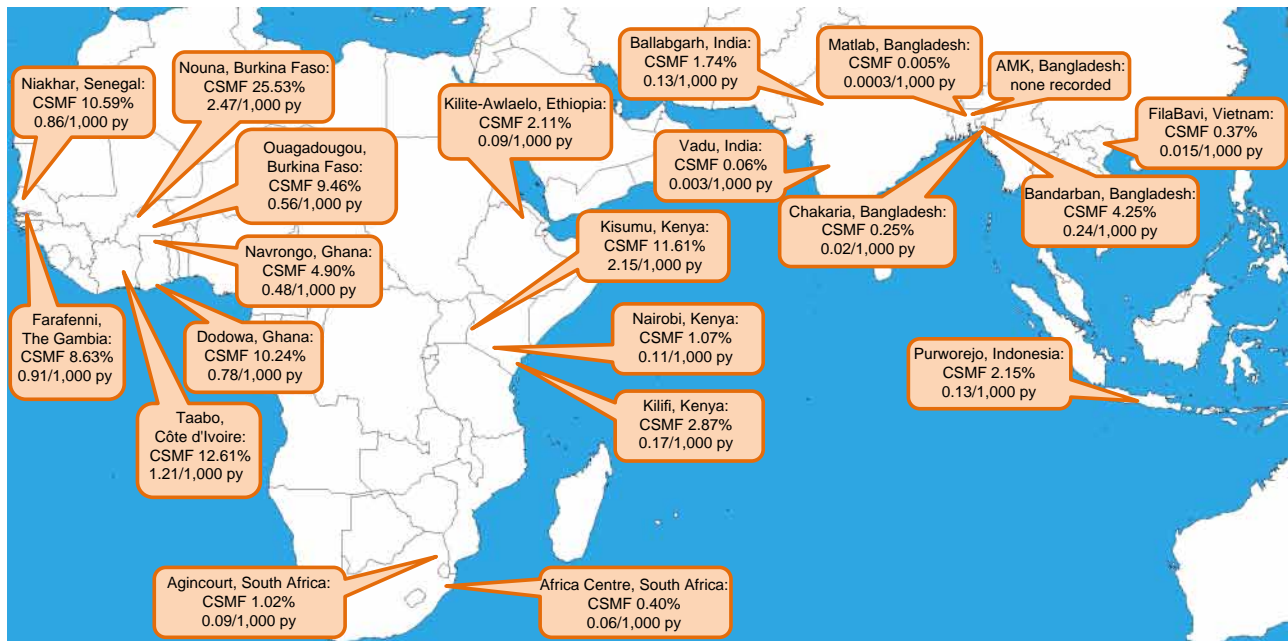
Niakhar, Senegal:
CSMF 10.59%
0.86/1,000 py

Nouna, Burkina Faso:
CSMF 25.53%
2.47/1,000 py

Ouagadougou, Burkina Faso:
CSMF 9.46%
0.56/1,000 py

Kilite-Awlaelo, Ethiopia:
CSMF 2.11%
0.09/1,000 py

Ballabgarh, India:
CSMF 1.74%
0.13/1,000 py

Matlab, Bangladesh:
CSMF 0.005%
0.0003/1,000 py

AMK, Bangladesh:
none recorded

FilaBavi, Vietnam:
CSMF 0.37%
0.015/1,000 py

Vadu, India:
CSMF 0.06%
0.003/1,000 py

Bandarban, Bangladesh:
CSMF 4.25%
0.24/1,000 py

Chakaria, Bangladesh:
CSMF 0.25%
0.02/1,000 py

Kisumu, Kenya:
CSMF 11.61%
2.15/1,000 py

Navrongo, Ghana:
CSMF 4.90%
0.48/1,000 py

Farafenni, The Gambia:
CSMF 8.63%
0.91/1,000 py

Dodowa, Ghana:
CSMF 10.24%
0.78/1,000 py

Nairobi, Kenya:
CSMF 1.07%
0.11/1,000 py

Purworejo, Indonesia:
CSMF 2.15%
0.13/1,000 py

Kilifi, Kenya:
CSMF 2.87%
0.17/1,000 py

Taabo, Côte d'Ivoire:
CSMF 12.61%
1.21/1,000 py

Agincourt, South Africa:
CSMF 1.02%
0.09/1,000 py

Africa Centre, South Africa:
CSMF 0.40%
0.06/1,000 py